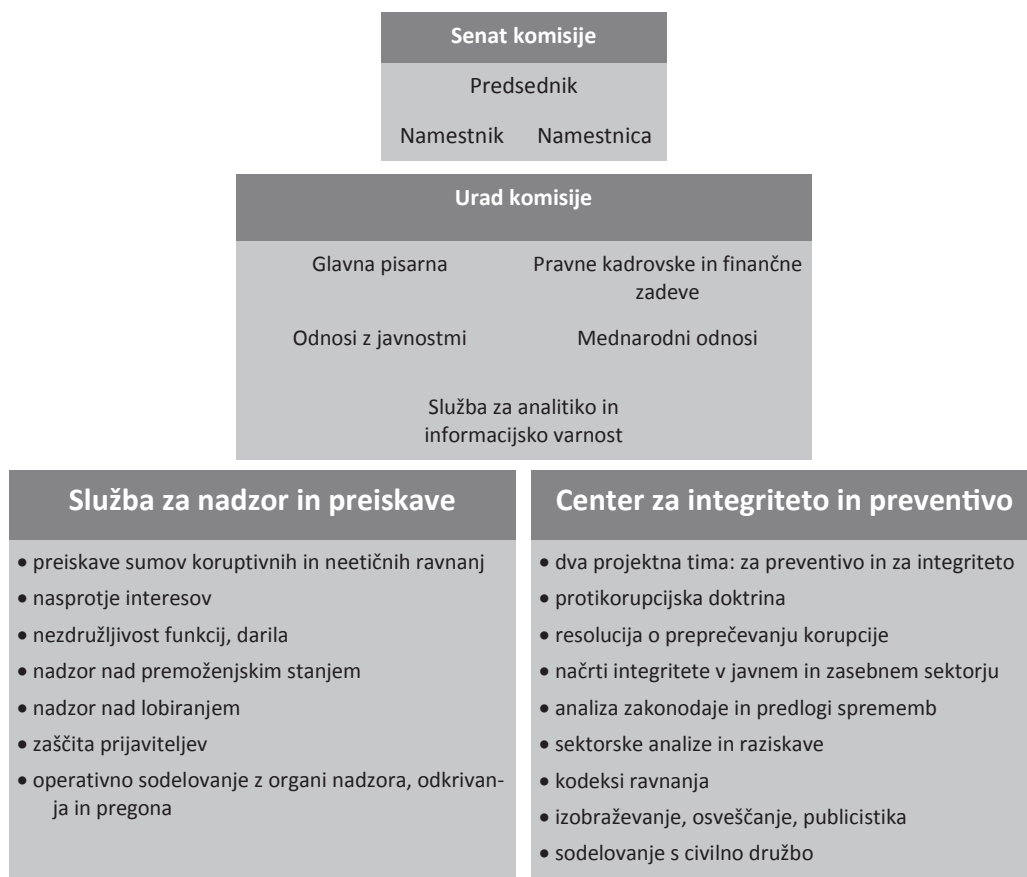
Senat komisije

Predsednik

Namestnik Namestnica

Urad komisije

Glavna pisarna

Pravne kadrovske in finančne zadeve

Odnosi z javnostmi

Mednarodni odnosi

Služba za analitiko in informacijsko varnost

Služba za nadzor in preiskave

• preiskave sumov koruptivnih in neetičnih ravnanj
• nasprotje interesov
• nezdružljivost funkcij, darila
• nadzor nad premoženjskim stanjem
• nadzor nad lobiranjem
• zaščita prijaviteljev
• operativno sodelovanje z organi nadzora, odkrivanja in pregona

Center za integriteto in preventivo

• dva projektna tima: za preventivo in za integriteto
• protikorupcijska doktrina
• resolucija o preprečevanju korupcije
• načrti integritete v javnem in zasebnem sektorju
• analiza zakonodaje in predlogi sprememb
• sektorske analize in raziskave
• kodeksi ravnanja
• izobraževanje, osveščanje, publicistika
• sodelovanje s civilno družbo